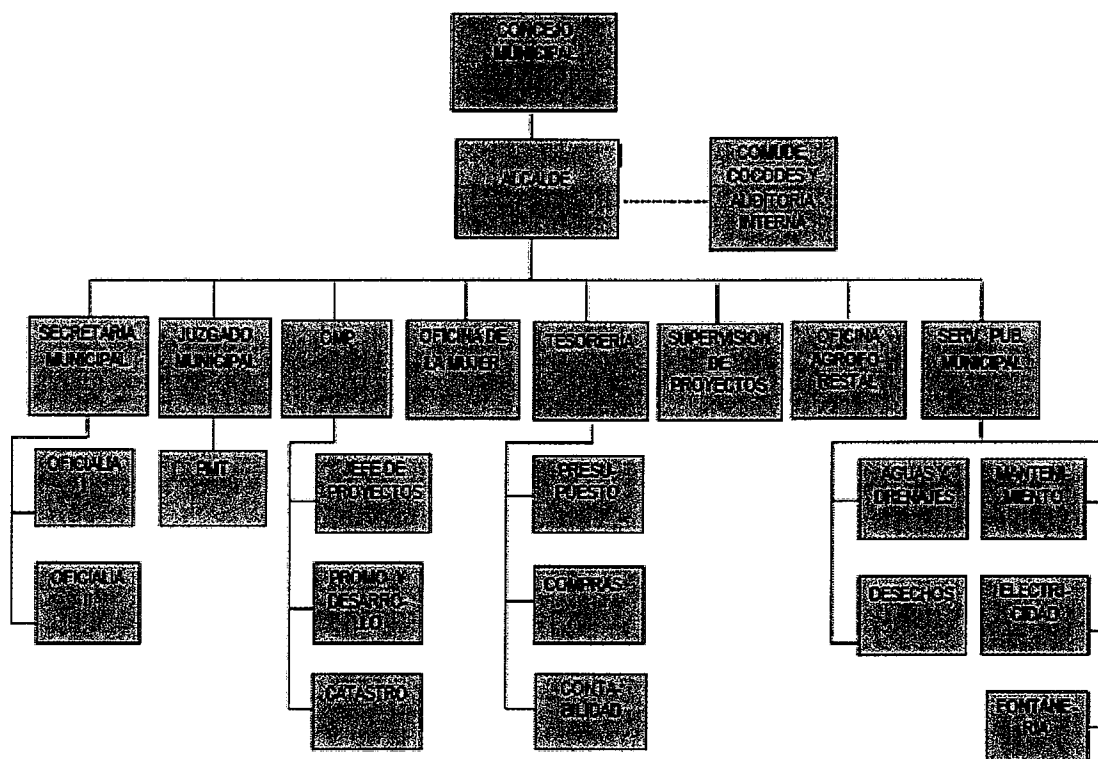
CONCEJO MUNICIPAL

ALCALDE

COMUDE, COCODES Y AUDITORIA INTERNA

SECRETARIA MUNICIPAL

JUZGADO MUNICIPAL

DMP

OFICINA DE LA MUJER

TESORERIA

SUPERVISION DE PROYECTOS

OFICINA AGROFORESTAL

SERV. PUB. MUNICIPAL

OFICIALIA I

PMT

JEFE DE PROYECTOS

PRESUPUESTO

AGUAS Y DRENAJES

MANTENIMIENTO

OFICIALIA II

PROMO. Y DESARROLLO

COMPRAS

DESECHOS

ELECTRICIDAD

CATASTRO

CONTABILIDAD

FONTANERIA